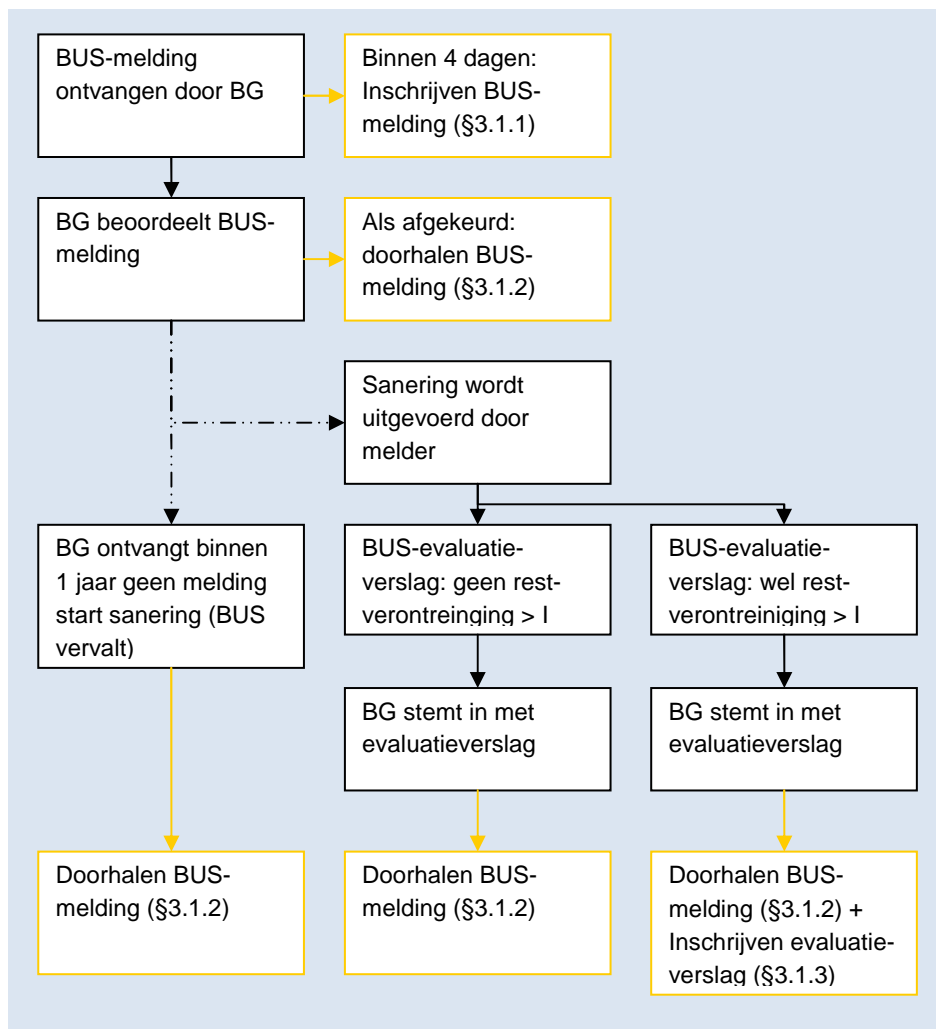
BUS-melding ontvangen door BG

Binnen 4 dagen: Inschrijven BUS-melding (§3.1.1)

BG beoordeelt BUS-melding

Als afgekeurd: doorhalen BUS-melding (§3.1.2)

Sanering wordt uitgevoerd door melder

BG ontvangt binnen 1 jaar geen melding start sanering (BUS vervalt)

BUS-evaluatie-verslag: geen rest-verontreinging > I

BUS-evaluatie-verslag: wel rest-verontreiniging > I

BG stemt in met evaluatieverslag

BG stemt in met evaluatieverslag

Doorhalen BUS-melding (§3.1.2)

Doorhalen BUS-melding (§3.1.2)

Doorhalen BUS-melding (§3.1.2) + Inschrijven evaluatie-verslag (§3.1.3)